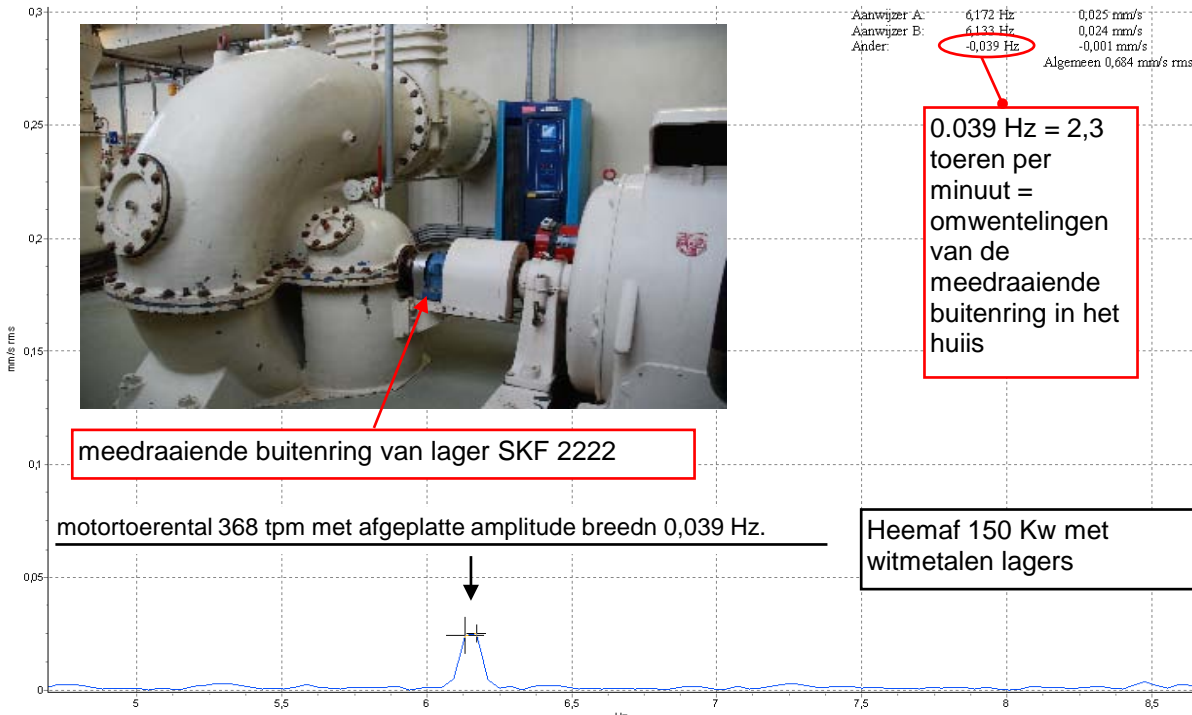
Aanwijzer A: 6,172 Hz 0,025 mm/s
Aanwijzer B: 6,133 Hz 0,024 mm/s
Ander: -0,039 Hz -0,001 mm/s
Algemeen 0,684 mm/s rms

0.039 Hz = 2,3 toeren per minuut = omwentelingen van de meedraaiende buitenring in het huiis

meedraaiende buitenring van lager SKF 2222

motortoerental 368 tpm met afgeplatte amplitude breedn 0,039 Hz.

Heemaf 150 Kw met witmetalen lagers

0,3
0,25
0,2
0,15
0,1
0,05
0
mm/s rms

5
5,5
6
6,5
7
7,5
8
8,5
Hz